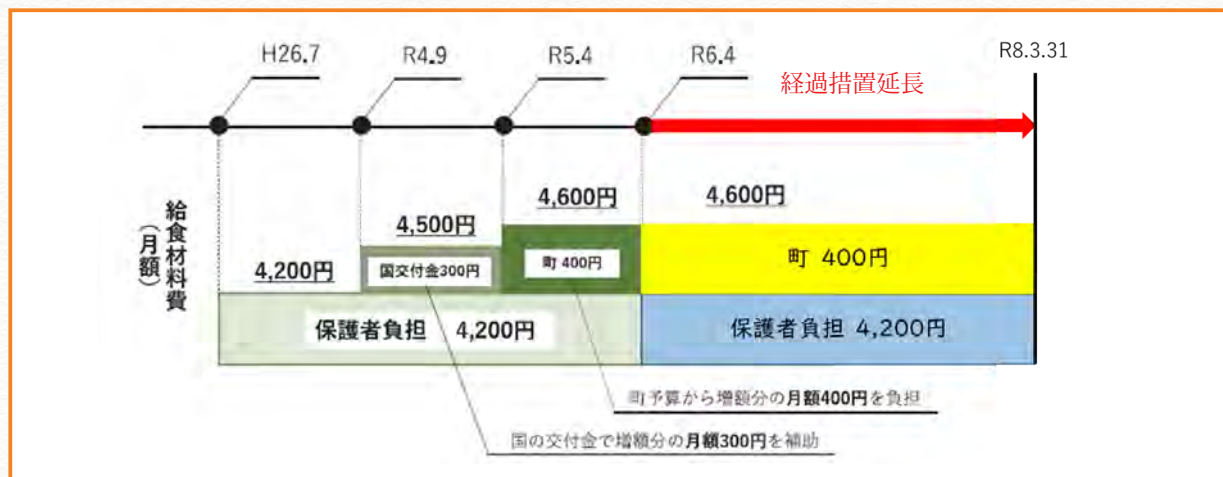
H26.7

R4.9

R5.4

R6.4

R8.3.31

経過措置延長

給食材料費（月額）

4,200円

4,500円

国交付金300円

4,600円

町 400円

4,600円

町 400円

保護者負担 4,200円

保護者負担 4,200円

町予算から増額分の月額400円を負担

国の交付金で増額分の月額300円を補助